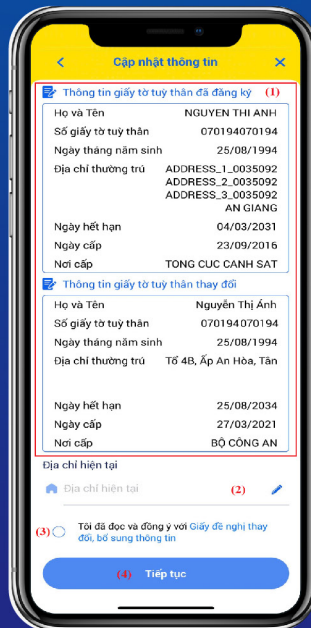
Cập nhật thông tin

Thông tin giấy tờ tuỳ thân đã đăng ký (1)

| Họ và Tên | NGUYEN THI ANH |
|---|---|
| Số giấy tờ tuỳ thân | 070194070194 |
| Ngày tháng năm sinh | 25/08/1994 |
| Địa chỉ thường trú | ADDRESS_1_0035092 ADDRESS_2_0035092 ADDRESS_3_0035092 AN GIANG |
| Ngày hết hạn | 04/03/2031 |
| Ngày cấp | 23/09/2016 |
| Nơi cấp | TONG CUC CANH SAT |

Thông tin giấy tờ tuỳ thân thay đổi

| Họ và Tên | Nguyễn Thị Ánh |
|---|---|
| Số giấy tờ tuỳ thân | 070194070194 |
| Ngày tháng năm sinh | 25/08/1994 |
| Địa chỉ thường trú | Tổ 4B, Ấp An Hòa, Tân |
| Ngày hết hạn | 25/08/2034 |
| Ngày cấp | 27/03/2021 |
| Nơi cấp | BỘ CÔNG AN |

Địa chỉ hiện tại

Địa chỉ hiện tại (2)

(3) Tôi đã đọc và đồng ý với Giấy đề nghị thay đổi, bổ sung thông tin

(4) Tiếp tục